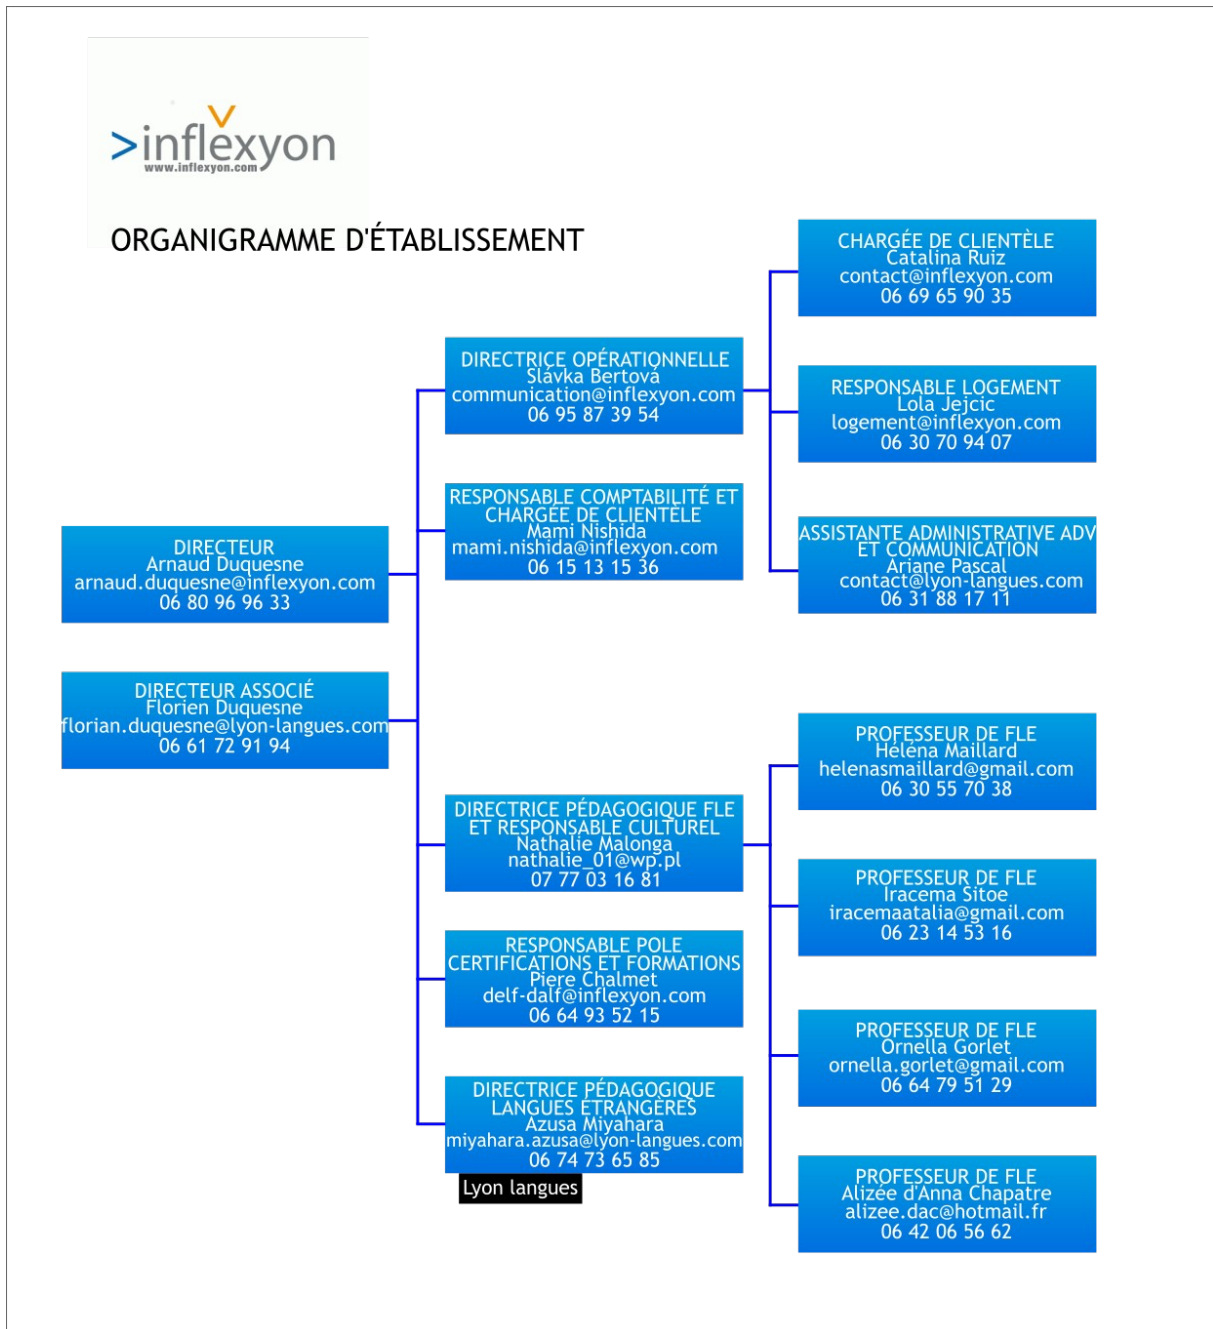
>inflexyon
www.inflexyon.com

ORGANIGRAMME D'ÉTABLISSEMENT

DIRECTEUR
Arnaud Duquesne
arnaud.duquesne@inflexyon.com
06 80 96 96 33

DIRECTEUR ASSOCIÉ
Florien Duquesne
florian.duquesne@lyon-langues.com
06 61 72 91 94

DIRECTRICE OPÉRATIONNELLE
Slávka Bertová
communication@inflexyon.com
06 95 87 39 54

RESPONSABLE COMPTABILITÉ ET CHARGÉE DE CLIENTÈLE
Mami Nishida
mami.nishida@inflexyon.com
06 15 13 15 36

DIRECTRICE PÉDAGOGIQUE FLE ET RESPONSABLE CULTUREL
Nathalie Malonga
nathalie_01@wp.pl
07 77 03 16 81

RESPONSABLE POLE CERTIFICATIONS ET FORMATIONS
Piere Chalmet
delf-dalf@inflexyon.com
06 64 93 52 15

DIRECTRICE PÉDAGOGIQUE LANGUES ÉTRANGÈRES
Azusa Miyahara
miyahara.azusa@lyon-langues.com
06 74 73 65 85

Lyon langues

CHARGÉE DE CLIENTÈLE
Catalina Ruiz
contact@inflexyon.com
06 69 65 90 35

RESPONSABLE LOGEMENT
Lola Jejcic
logement@inflexyon.com
06 30 70 94 07

ASSISTANTE ADMINISTRATIVE ADV ET COMMUNICATION
Ariane Pascal
contact@lyon-langues.com
06 31 88 17 11

PROFESSEUR DE FLE
Héléna Maillard
helenasmaillard@gmail.com
06 30 55 70 38

PROFESSEUR DE FLE
Iracema Sitoe
iracemaatalia@gmail.com
06 23 14 53 16

PROFESSEUR DE FLE
Ornella Gorlet
ornella.gorlet@gmail.com
06 64 79 51 29

PROFESSEUR DE FLE
Alizée d'Anna Chapatre
alizee.dac@hotmail.fr
06 42 06 56 62